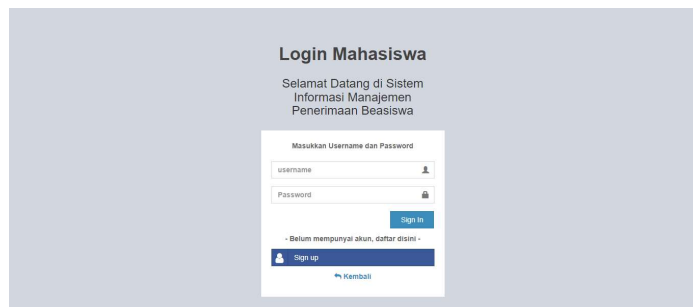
Login Mahasiswa

Selamat Datang di Sistem Informasi Manajemen Penerimaan Beasiswa

Masukkan Username dan Password

username

Password

Sign In

- Belum mempunyai akun, daftar disini -

Sign up

Kembali